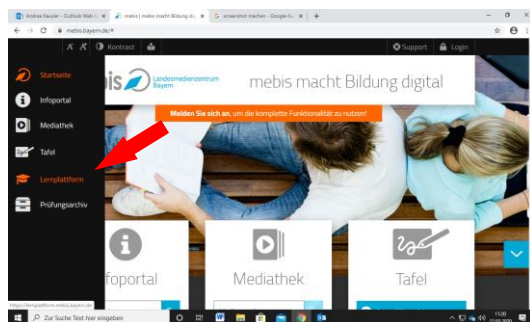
Andrea Keusler - Outlook Web A × mebis | mebis macht Bildung di × screenshot machen - Google-Su × +

mebis.bayern.de/#

A A Kontrast

Support Login

Startseite

Infoportal

Mediathek

Tafel

Lernplattform

Prüfungsarchiv

is Landesmedienzentrum Bayern

mebis macht Bildung digital

Melden Sie sich an, um die komplette Funktionalität zu nutzen!

foportal

Mediathek

Tafel

https://lernplattform.mebis.bayern.de

Zur Suche Text hier eingeben

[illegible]